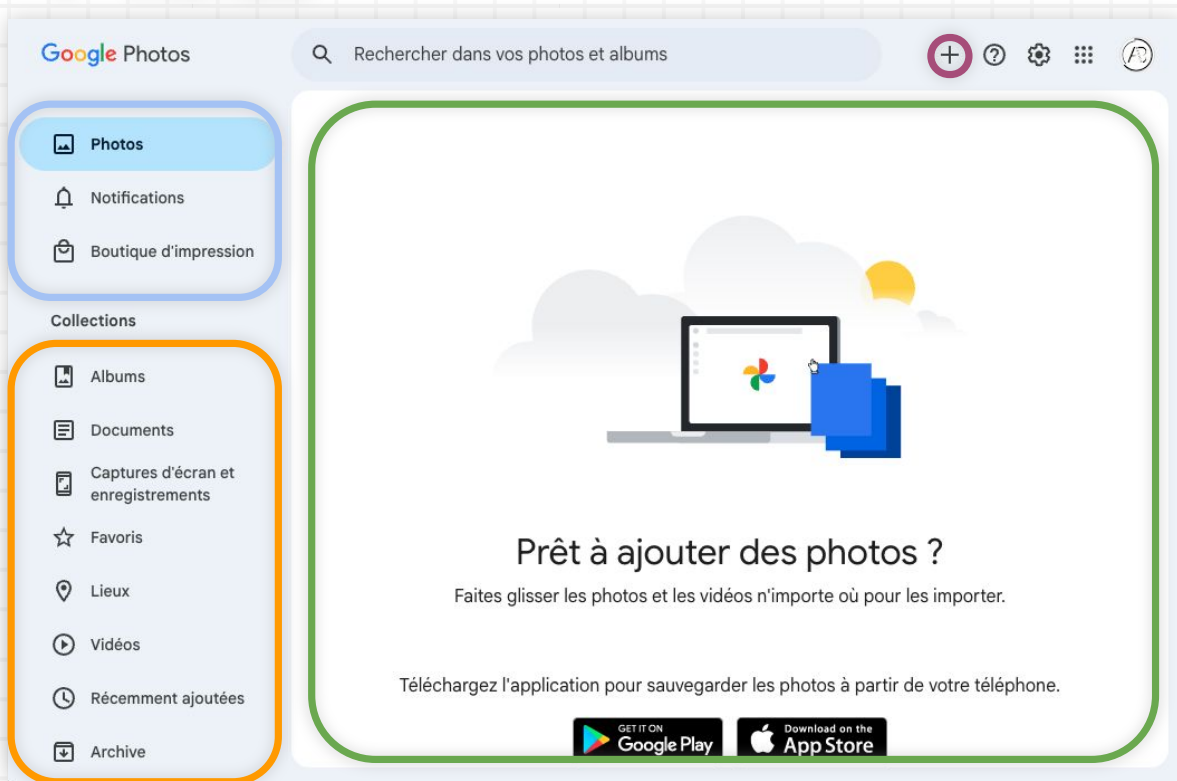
Google Photos

Rechercher dans vos photos et albums

Photos

Notifications

Boutique d'impression

Collections

Albums

Documents

Captures d'écran et enregistrements

Favoris

Lieux

Vidéos

Récemment ajoutées

Archive

Prêt à ajouter des photos ?

Faites glisser les photos et les vidéos n'importe où pour les importer.

Téléchargez l'application pour sauvegarder les photos à partir de votre téléphone.

GET IT ON Google Play

Download on the App Store